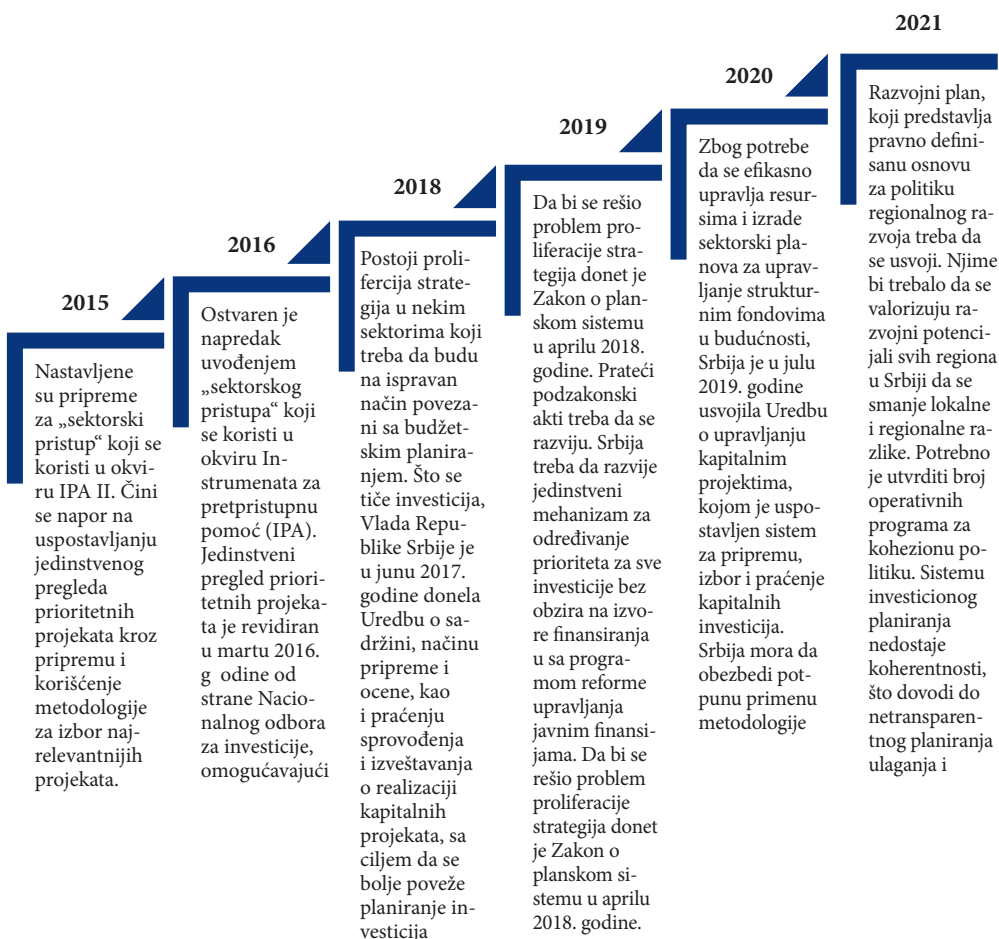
2015

Nastavljene su pripreme za „sektorski pristup“ koji se koristi u okviru IPA II. Čini se napor na uspostavljanju jedinstvenog pregleda prioritetnih projekata kroz pripremu i korišćenje metodologije za izbor najrelevantnijih projekata.

2016

Ostvaren je napredak uvođenjem „sektorskog pristupa“ koji se koristi u okviru Instrumenata za pretpristupnu pomoć (IPA). Jedinstveni pregled prioritetnih projekata je revidiran u martu 2016. g odine od strane Nacionalnog odbora za investicije, omogućavajući

2018

Postoji proliferacija strategija u nekim sektorima koji treba da budu na ispravan način povezani sa budžetskim planiranjem. Što se tiče investicija, Vlada Republike Srbije je u junu 2017. godine donela Uredbu o sadržini, načinu pripreme i ocene, kao i praćenju sprovođenja i izveštavanja o realizaciji kapitalnih projekata, sa ciljem da se bolje poveže planiranje investicija

2019

Da bi se rešio problem proliferacije strategija donet je Zakon o planskom sistemu u aprilu 2018. godine. Prateći podzakonski akti treba da se razviju. Srbija treba da razvije jedinstveni mehanizam za određivanje prioriteta za sve investicije bez obzira na izvore finansiranja u sa programom reforme upravljanja javnim finansijama. Da bi se rešio problem proliferacije strategija donet je Zakon o planskom sistemu u aprilu 2018. godine.

2020

Zbog potrebe da se efikasno upravlja resursima i izrade sektorski planova za upravljanje strukturnim fondovima u budućnosti, Srbija je u julu 2019. godine usvojila Uredbu o upravljanju kapitalnim projektima, kojom je uspostavljen sistem za pripremu, izbor i praćenje kapitalnih investicija. Srbija mora da obezbedi potpunu primenu metodologije

2021

Razvojni plan, koji predstavlja pravno definisanu osnovu za politiku regionalnog razvoja treba da se usvoji. Njime bi trebalo da se valorizuju razvojni potencijali svih regiona u Srbiji da se smanje lokalne i regionalne razlike. Potrebno je utvrditi broj operativnih programa za kohezionu politiku. Sistemu investicionog planiranja nedostaje koherentnosti, što dovodi do netransparentnog planiranja ulaganja i